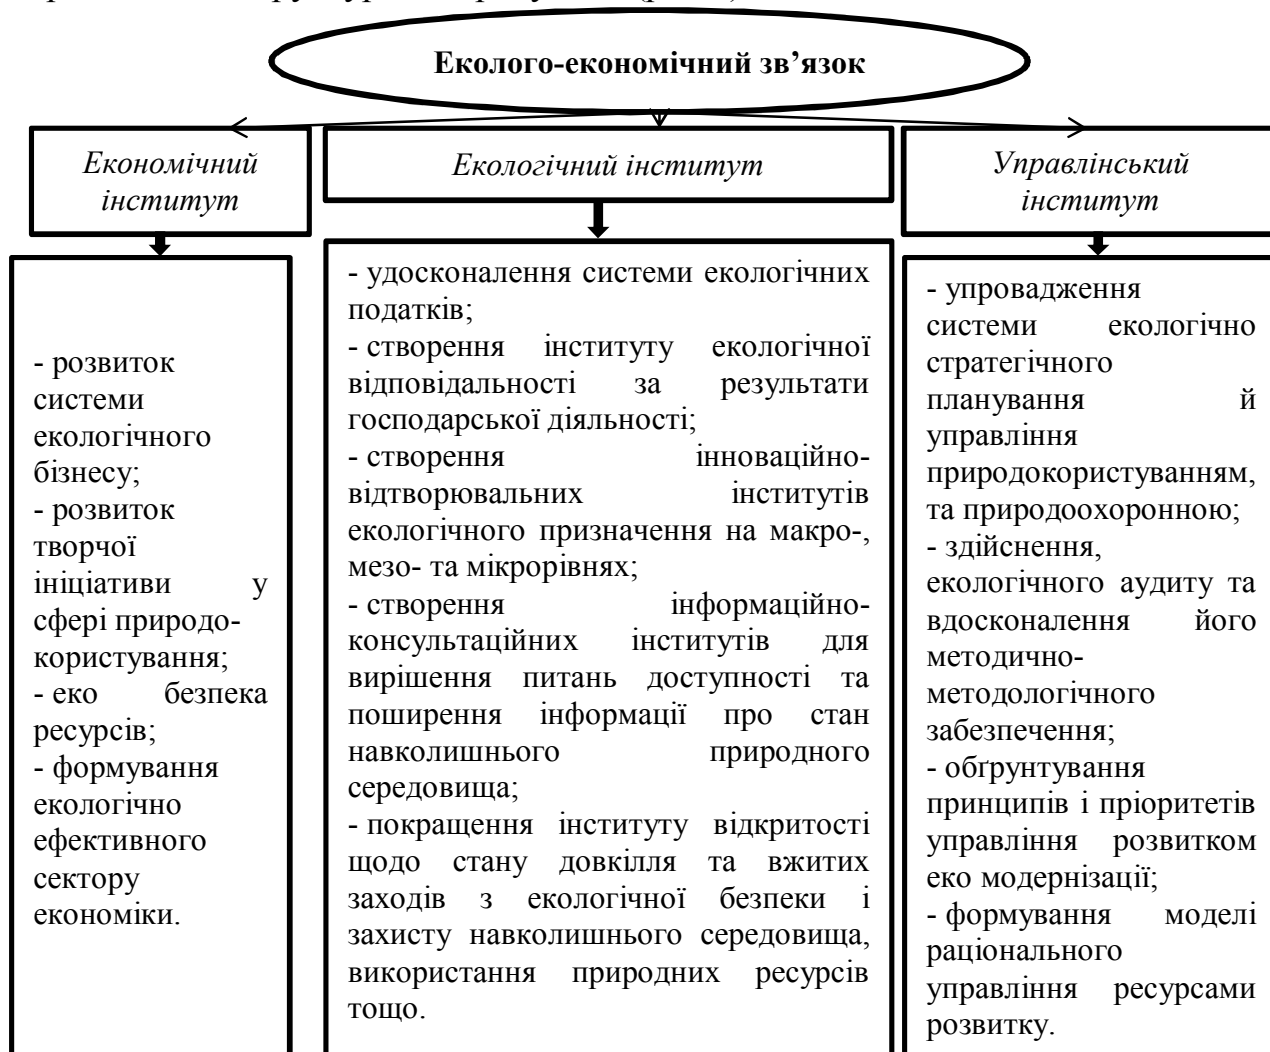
Еколого-економічний зв’язок

Економічний інститут

- розвиток системи екологічного бізнесу;
- розвиток творчої ініціативи у сфері природокористування;
- еко безпека ресурсів;
- формування екологічно ефективного сектору економіки.

Екологічний інститут

- удосконалення системи екологічних податків;
- створення інституту екологічної відповідальності за результати господарської діяльності;
- створення інноваційно-відтворювальних інститутів екологічного призначення на макро-, мезо- та мікрорівнях;
- створення інформаційно-консультаційних інститутів для вирішення питань доступності та поширення інформації про стан навколишнього природного середовища;
- покращення інституту відкритості щодо стану довкілля та вжитих заходів з екологічної безпеки і захисту навколишнього середовища, використання природних ресурсів тощо.

Управлінський інститут

- упровадження системи екологічно стратегічного планування й управління природокористуванням, та природоохороною;
- здійснення, екологічного аудиту та вдосконалення його методично-методологічного забезпечення;
- обґрунтування принципів і пріоритетів управління розвитком еко модернізації;
- формування моделі раціонального управління ресурсами розвитку.